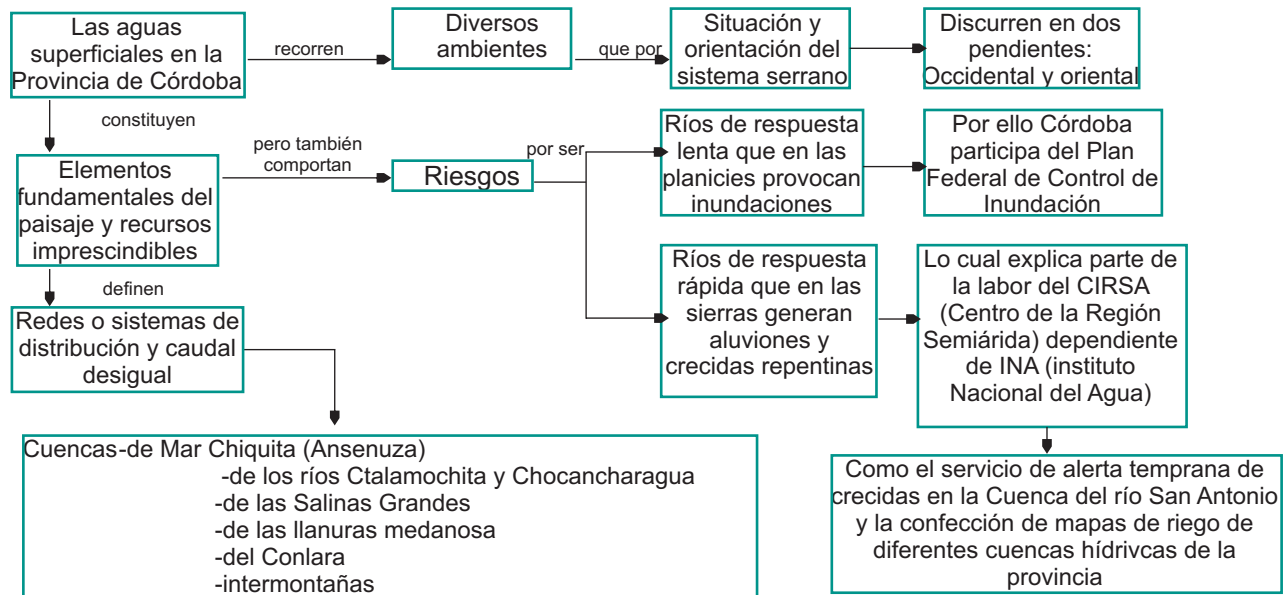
Las aguas superficiales en la Provincia de Córdoba

recorren

Diversos ambientes

que por

Situación y orientación del sistema serrano

Discurren en dos pendientes: Occidental y oriental

constituyen

Elementos fundamentales del paisaje y recursos imprescindibles

pero también comportan

Riesgos

por ser

Ríos de respuesta lenta que en las planicies provocan inundaciones

Por ello Córdoba participa del Plan Federal de Control de Inundación

Ríos de respuesta rápida que en las sierras generan aluviones y crecidas repentinas

Lo cual explica parte de la labor del CIRSA (Centro de la Región Semiárida) dependiente de INA (instituto Nacional del Agua)

Como el servicio de alerta temprana de crecidas en la Cuenca del río San Antonio y la confección de mapas de riego de diferentes cuencas hídrivcas de la provincia

definen

Redes o sistemas de distribución y caudal desigual

Cuencas-de Mar Chiquita (Ansenuza)
-de los ríos Ctalamochita y Chocancharagua
-de las Salinas Grandes
-de las llanuras medanosa
-del Conlara
-intermontañas